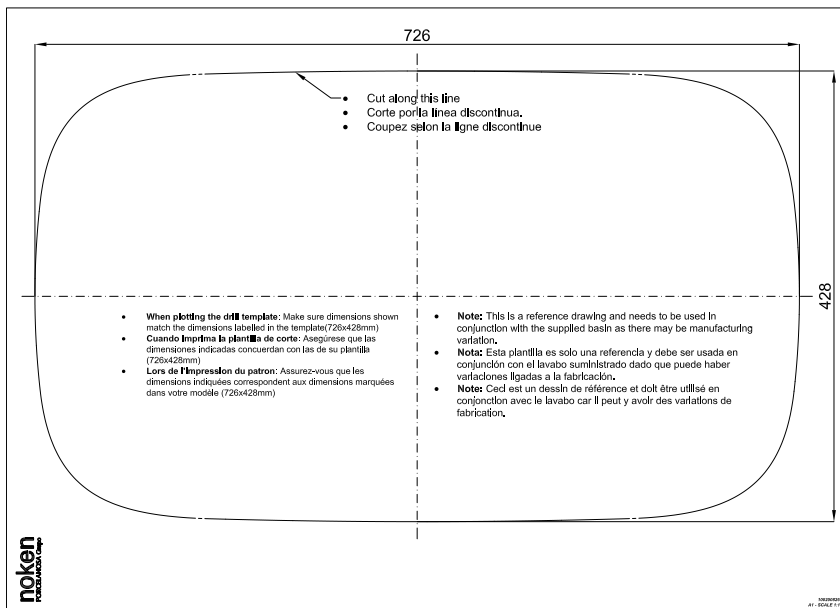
726

428

- Cut along this line
- Corte por la linea discontinua.
- Coupez selon la ligne discontinue

- **When plotting the drill template**: Make sure dimensions shown match the dimensions labelled in the template(726x428mm)
- **Cuando imprima la plantilla de corte**: Asegúrese que las dimensiones indicadas concuerdan con las de su plantilla (726x428mm)
- **Lors de l'impression du patron**: Assurez-vous que les dimensions indiquées correspondent aux dimensions marquées dans votre modèle (726x428mm)

- **Note:** This is a reference drawing and needs to be used in conjunction with the supplied basin as there may be manufacturing variation.
- **Nota:** Esta plantilla es solo una referencia y debe ser usada en conjunción con el lavabo suministrado dado que puede haber variaciones ligadas a la fabricación.
- **Note:** Ceci est un dessin de référence et doit être utilisé en conjonction avec le lavabo car il peut y avoir des variations de fabrication.

noken PORCELANOSA Group

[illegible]
A1 - SCALE 1:1